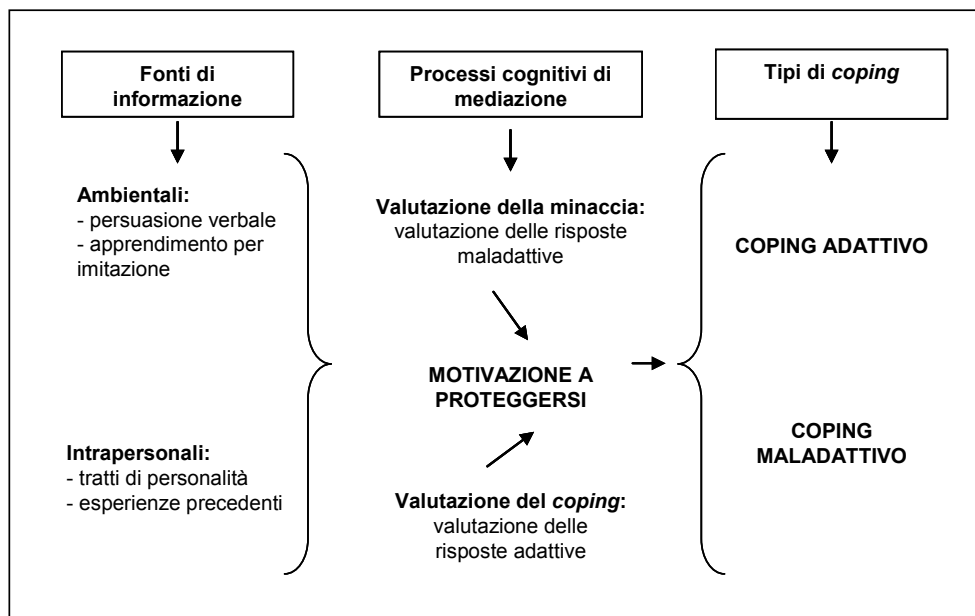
Fonti di informazione

Processi cognitivi di mediazione

Tipi di *coping*

**Ambientali:**
- persuasione verbale
- apprendimento per imitazione

**Intrapersonali:**
- tratti di personalità
- esperienze precedenti

**Valutazione della minaccia:** valutazione delle risposte maladattive

**MOTIVAZIONE A PROTEGGERSI**

**Valutazione del *coping*:** valutazione delle risposte adattive

**COPING ADATTIVO**

**COPING MALADATTIVO**